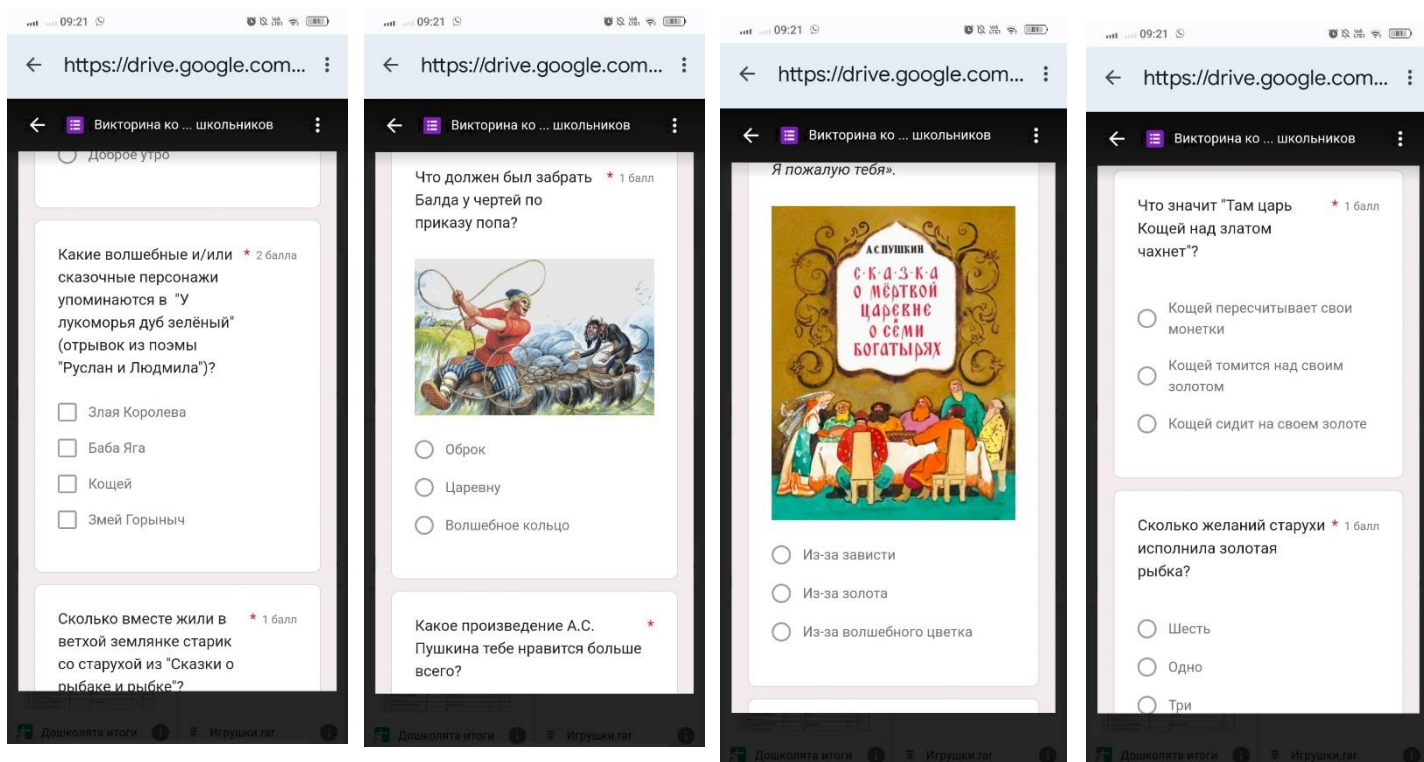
09:21

← https://drive.google.com... ⋮

← Викторина ко ... школьников ⋮

Доброе утро

Какие волшебные и/или сказочные персонажи упоминаются в "У лукоморья дуб зелёный" (отрывок из поэмы "Руслан и Людмила")? * 2 балла

Злая Королева

Баба Яга

Кощей

Змей Горыныч

Сколько вместе жили в ветхой землянке старик со старухой из "Сказки о рыбаке и рыбке"? * 1 балл

Дошколята итоги

Игрушки.rar

09:21

← https://drive.google.com... ⋮

← Викторина ко ... школьников ⋮

Что должен был забрать Балда у чертей по приказу попа? * 1 балл

Оброк

Царевну

Волшебное кольцо

Какое произведение А.С. Пушкина тебе нравится больше всего? *

Дошколята итоги

Игрушки.rar

09:21

← https://drive.google.com... ⋮

← Викторина ко ... школьников ⋮

Я пожалую тебя».

А.С.ПУШКИН
СКАЗКА О МЁРТВОЙ ЦАРЕВНЕ О СЕМИ БОГАТЫРЯХ

Из-за зависти

Из-за золота

Из-за волшебного цветка

Дошколята итоги

Игрушки.rar

09:21

← https://drive.google.com... ⋮

← Викторина ко ... школьников ⋮

Что значит "Там царь Кощей над златом чахнет"? * 1 балл

Кощей пересчитывает свои монетки

Кощей томится над своим золотом

Кощей сидит на своем золоте

Сколько желаний старухи исполнила золотая рыбка? * 1 балл

Шесть

Одно

Три

Дошколята итоги

Игрушки.rar